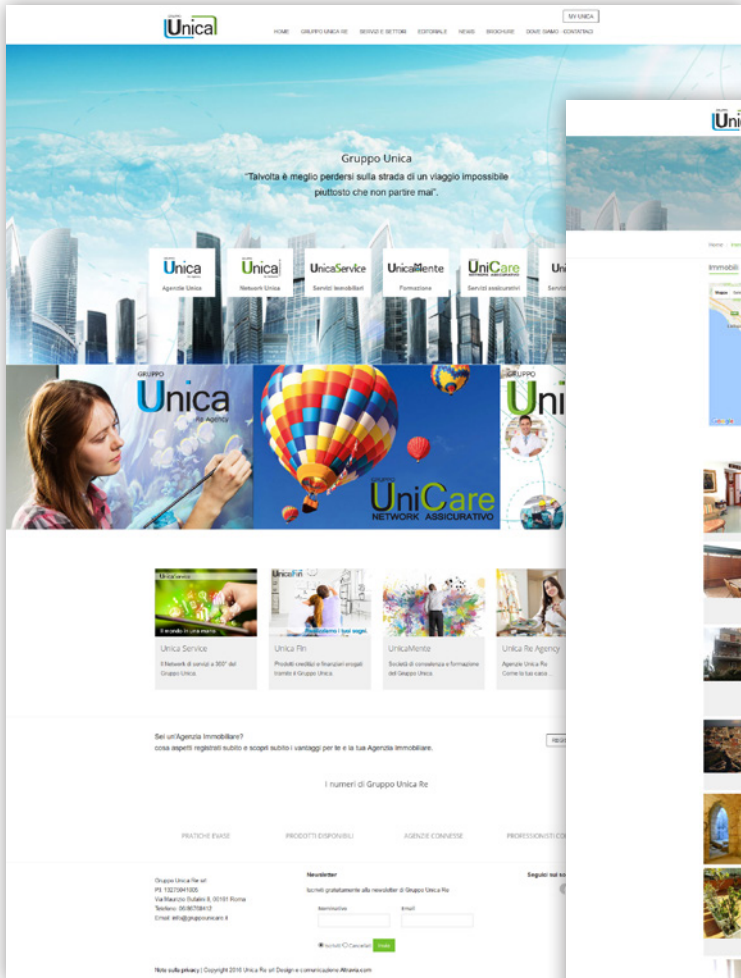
Unica

MY UNICA

HOME GRUPPO UNICA RE SERVIZI E SETTORI EDITORIALE NEWS BROCHURE DOVE SIAMO CONTATTACI

Gruppo Unica

"Talvolta è meglio perdersi sulla strada di un viaggio impossibile piuttosto che non partire mai".

Unica
Agenzie Unica

Unica
Network Unica

UnicaService
Servizi immobiliari

UnicaMente
Formazione

UniCare
Servizi assicurativi

GRUPPO
Unica
Re Agency

UniCare
NETWORK ASSICURATIVO

GRUPPO
Uni

Il mondo in una mano

Unica Service
Il Network di servizi a 360° del Gruppo Unica.

Unica Fin
Prodotti creditizi e finanziari erogati tramite il Gruppo Unica.

UnicaMente
Società di consulenza e formazione del Gruppo Unica.

Unica Re Agency
Agenzie Unica Re. Come la tua casa...

Sei un'Agenzia Immobiliare?
cosa aspetti registrati subito e scopri subito i vantaggi per te e la tua Agenzia Immobiliare.

I numeri di Gruppo Unica Re

PRATICHE EVASE PRODOTTI DISPONIBILI AGENZIE CONNESSE PROFESSIONISTI CO

Gruppo Unica Re srl
P.I. 13270841006
Via Maurizio Bufalini 8, 00161 Roma
Telefono: 0686708412
Email: info@gruppounica.it

Newsletter
Iscriviti gratuitamente alla newsletter di Gruppo Unica Re
Nominativo
Email
Iscriviti Cancellati

Seguici sui so

Note sulla privacy | Copyright 2016 Unica Re srl Design e comunicazione Altravia.com

Uni

Home

Immobili